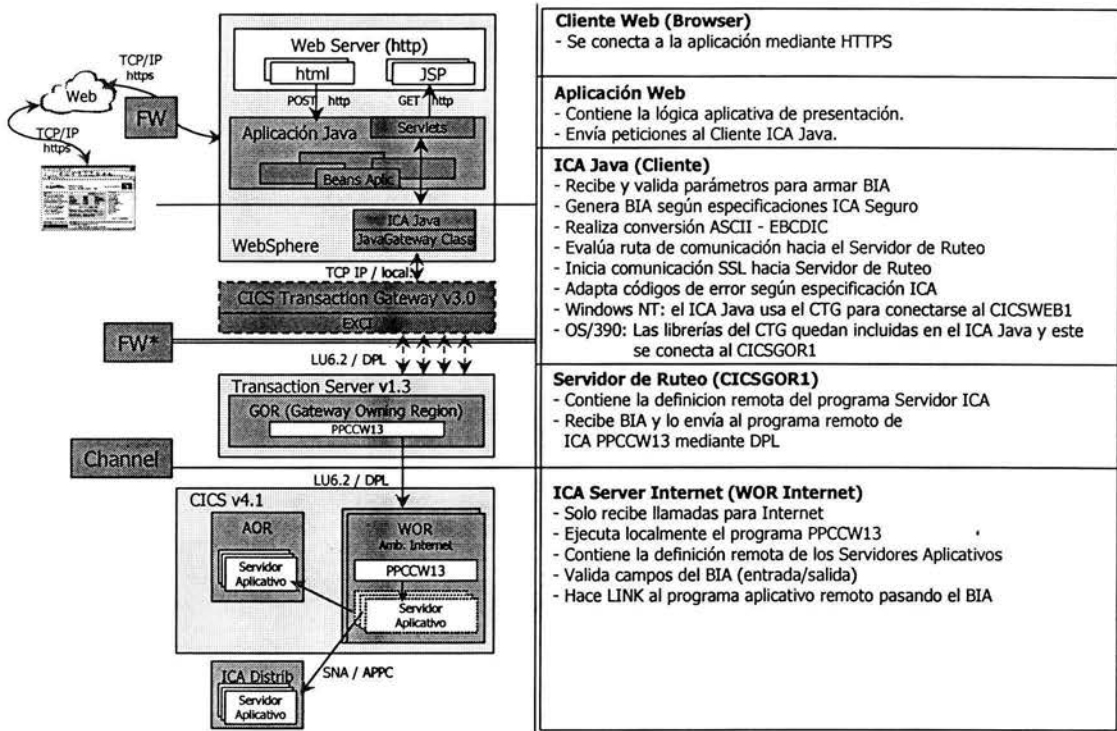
TCP/IP
https

Web

TCP/IP
https

FW

Web Server (http)

html

JSP

POST http

GET http

Aplicación Java

Servlets

Beans Aplic

ICA Java

JavaGateway Clase

WebSphere

TCP IP / local

CICS Transaction Gateway v3.0

EXCI

FW*

LU6.2 / DPL

Transaction Server v1.3

GOR (Gateway Owning Region)

PPCCW13

Channel

LU6.2 / DPL

CICS v4.1

AOR

Servidor Aplicativo

WOR
Amb. Internet

PPCCW13

Servidor Aplicativo

SNA / APPC

ICA Distrib

Servidor Aplicativo

**Cliente Web (Browser)**
- Se conecta a la aplicación mediante HTTPS

**Aplicación Web**
- Contiene la lógica aplicativa de presentación.
- Envía peticiones al Cliente ICA Java.

**ICA Java (Cliente)**
- Recibe y valida parámetros para armar BIA
- Genera BIA según especificaciones ICA Seguro
- Realiza conversión ASCII - EBCDIC
- Evalúa ruta de comunicación hacia el Servidor de Ruteo
- Inicia comunicación SSL hacia Servidor de Ruteo
- Adapta códigos de error según especificación ICA
- Windows NT: el ICA Java usa el CTG para conectarse al CICSWEB1
- OS/390: Las librerías del CTG quedan incluidas en el ICA Java y este se conecta al CICSGOR1

**Servidor de Ruteo (CICSGOR1)**
- Contiene la definicion remota del programa Servidor ICA
- Recibe BIA y lo envía al programa remoto de ICA PPCCW13 mediante DPL

**ICA Server Internet (WOR Internet)**
- Solo recibe llamadas para Internet
- Ejecuta localmente el programa PPCCW13
- Contiene la definición remota de los Servidores Aplicativos
- Valida campos del BIA (entrada/salida)
- Hace LINK al programa aplicativo remoto pasando el BIA